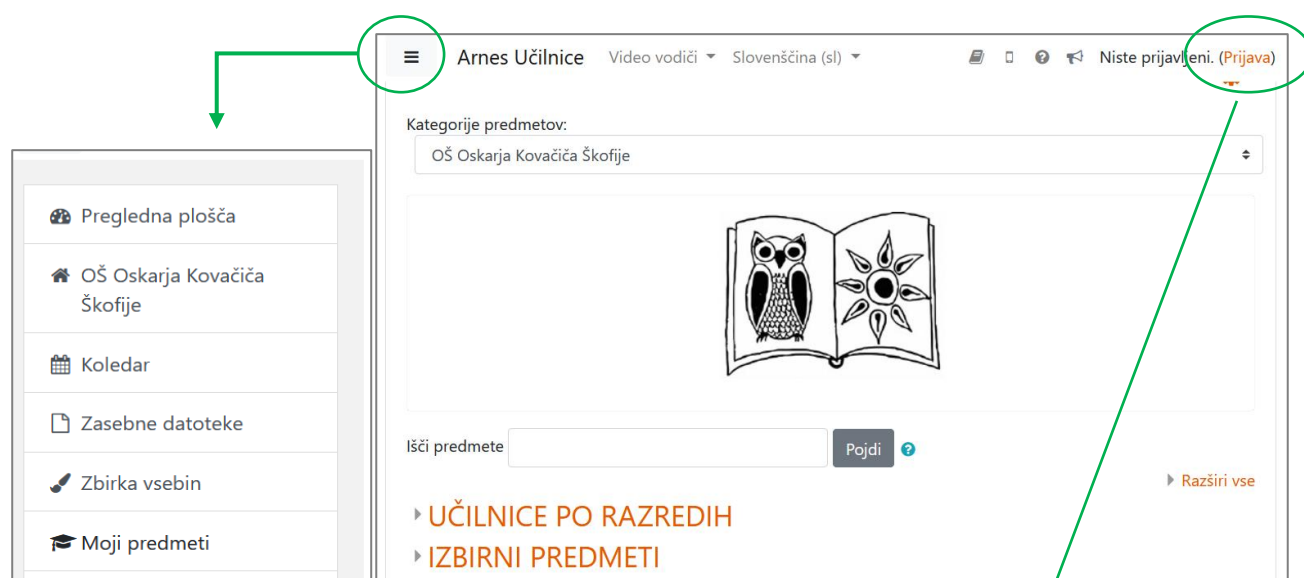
Arnes Učilnice Video vodiči Slovenščina (sl)

Niste prijavljeni. (Prijava)

Kategorije predmetov:

OŠ Oskarja Kovačiča Škofije

Išči predmete Pojdi

Razširi vse

UČILNICE PO RAZREDIH

IZBIRNI PREDMETI

Pregledna plošča

OŠ Oskarja Kovačiča Škofije

Koledar

Zasebne datoteke

Zbirka vsebin

Moji predmeti